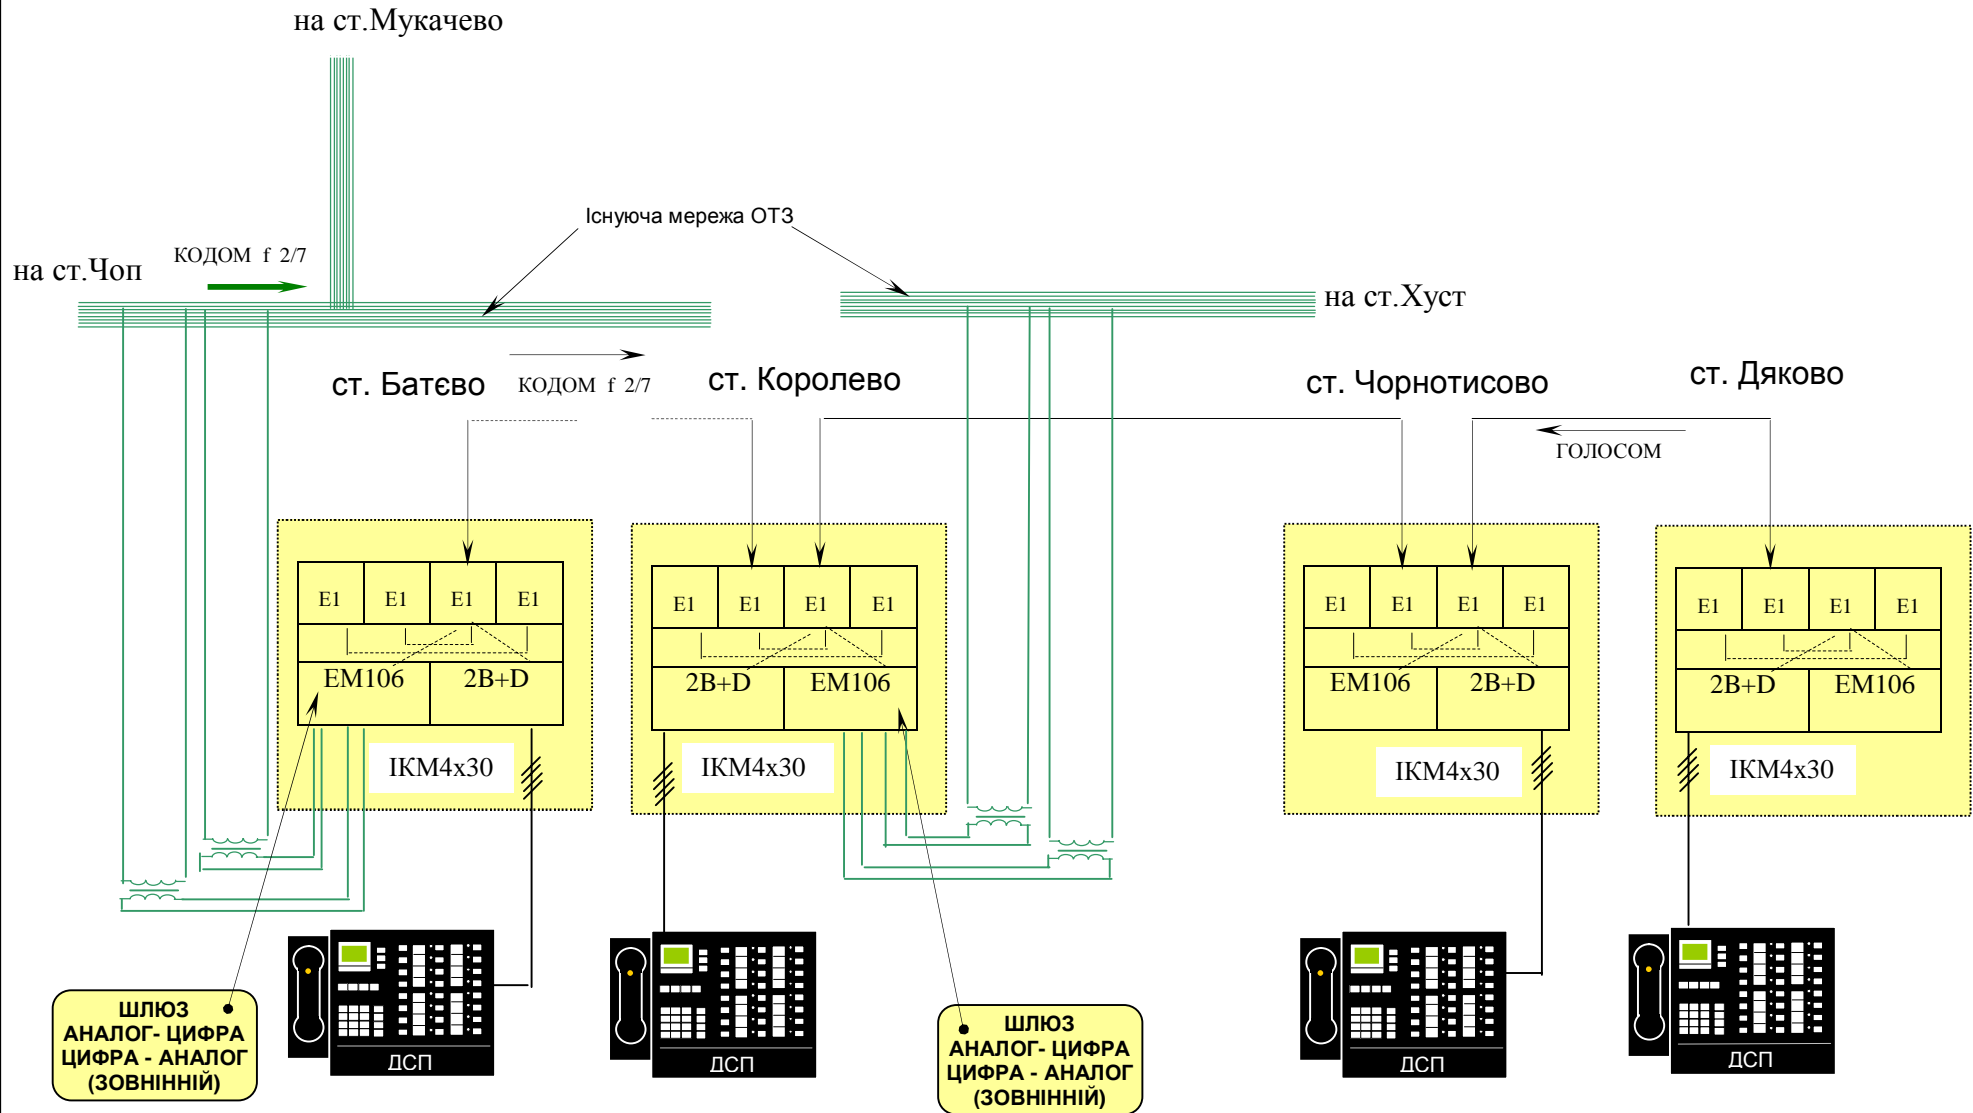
на ст.Мукачево

Існуюча мережа ОТЗ

на ст.Чоп

КОДОМ f 2/7

на ст.Хуст

ст. Батєво

КОДОМ f 2/7

ст. Королево

ст. Чорнотисово

ст. Дяково

ГОЛОСОМ

| E1 | E1 | E1 | E1 |
|---|---|---|---|

EM106 2B+D

ІКМ4х30

| E1 | E1 | E1 | E1 |
|---|---|---|---|

2B+D EM106

ІКМ4х30

| E1 | E1 | E1 | E1 |
|---|---|---|---|

EM106 2B+D

ІКМ4х30

| E1 | E1 | E1 | E1 |
|---|---|---|---|

2B+D EM106

ІКМ4х30

ШЛЮЗ АНАЛОГ- ЦИФРА ЦИФРА - АНАЛОГ (ЗОВНІННІЙ)

ДСП

ДСП

ШЛЮЗ АНАЛОГ- ЦИФРА ЦИФРА - АНАЛОГ (ЗОВНІННІЙ)

ДСП

ДСП